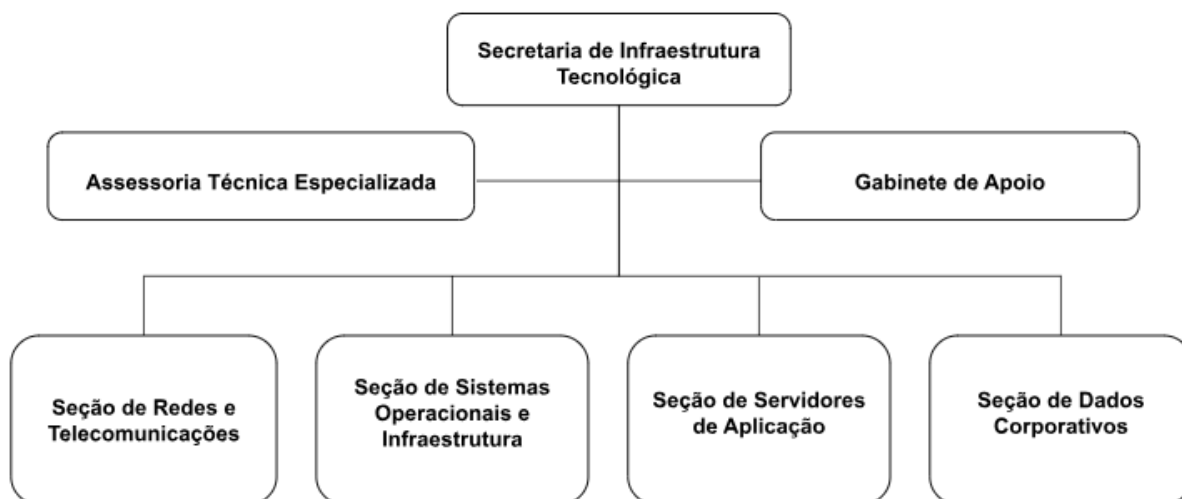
Secretaria de Infraestrutura Tecnológica

Assessoria Técnica Especializada

Gabinete de Apoio

Seção de Redes e Telecomunicações

Seção de Sistemas Operacionais e Infraestrutura

Seção de Servidores de Aplicação

Seção de Dados Corporativos